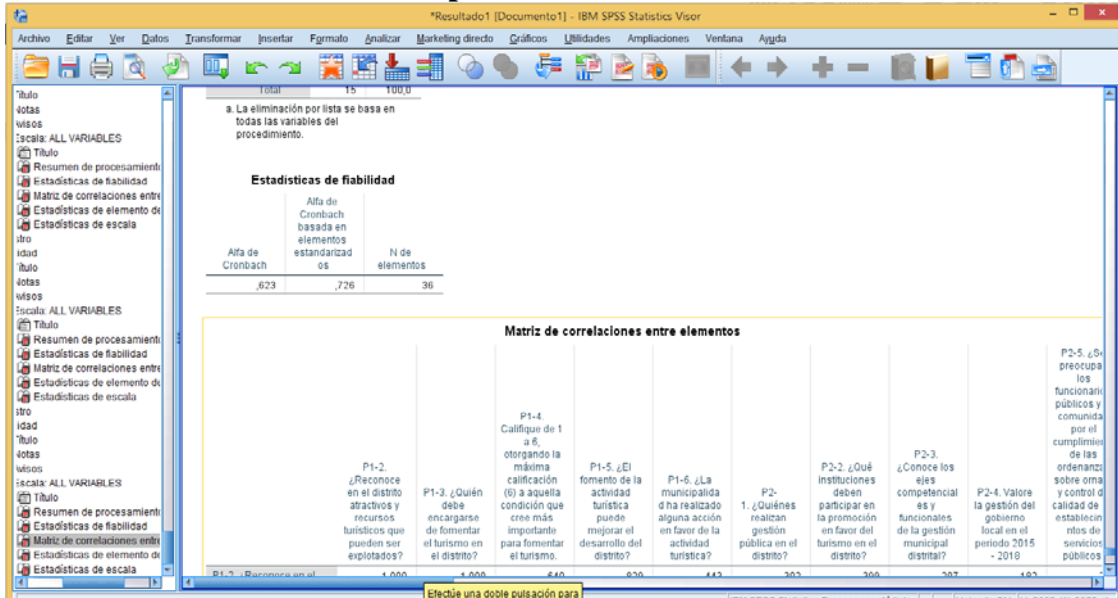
*Resultado1 [Documento1] - IBM SPSS Statistics Visor

Archivo Editar Ver Datos Transformar Insertar Formato Analizar Marketing directo Gráficos Utilidades Ampliaciones Ventana Ayuda

Título
Notas
Avisos
Escala: ALL VARIABLES
Título
Resumen de procesamiento
Estadísticas de fiabilidad
Matriz de correlaciones entre
Estadísticas de elemento de
Estadísticas de escala
stro
idad
Título
Notas
Avisos
Escala: ALL VARIABLES
Título
Resumen de procesamiento
Estadísticas de fiabilidad
Matriz de correlaciones entre
Estadísticas de elemento de
Estadísticas de escala
stro
idad
Título
Notas
Avisos
Escala: ALL VARIABLES
Título
Resumen de procesamiento
Estadísticas de fiabilidad
Matriz de correlaciones entre
Estadísticas de elemento de
Estadísticas de escala

Total 15 100,0

a. La eliminación por lista se basa en todas las variables del procedimiento.

Estadísticas de fiabilidad

| Alfa de Cronbach | Alfa de Cronbach basada en elementos estandarizados | N de elementos |
|---|---|---|
| ,623 | ,726 | 36 |

Matriz de correlaciones entre elementos

| | P1-2. ¿Reconoce en el distrito atractivos y recursos turísticos que pueden ser explotados? | P1-3. ¿Quién debe encargarse de fomentar el turismo en el distrito? | P1-4. Califique de 1 a 6, otorgando la máxima calificación (6) a aquella condición que cree más importante para fomentar el turismo. | P1-5. ¿El fomento de la actividad turística puede mejorar el desarrollo del distrito? | P1-6. ¿La municipalidad ha realizado alguna acción en favor de la actividad turística? | P2-1. ¿Quiénes realizan gestión pública en el distrito? | P2-2. ¿Qué instituciones deben participar en la promoción en favor del turismo en el distrito? | P2-3. ¿Conoce los ejes competenciales y funcionales de la gestión municipal distrital? | P2-4. Valore la gestión del gobierno local en el periodo 2015 - 2018 | P2-5. ¿Se preocupa los funcionarios públicos y comunidad por el cumplimiento de las ordenanzas sobre ornato y control de calidad de establecimientos de servicios públicos |
|---|---|---|---|---|---|---|---|---|---|---|
| P1-2. ¿Reconoce en el | 1,000 | 1,000 | ,640 | ,820 | ,443 | ,302 | ,299 | ,207 | ,182 | |

Efectúe una doble pulsación para